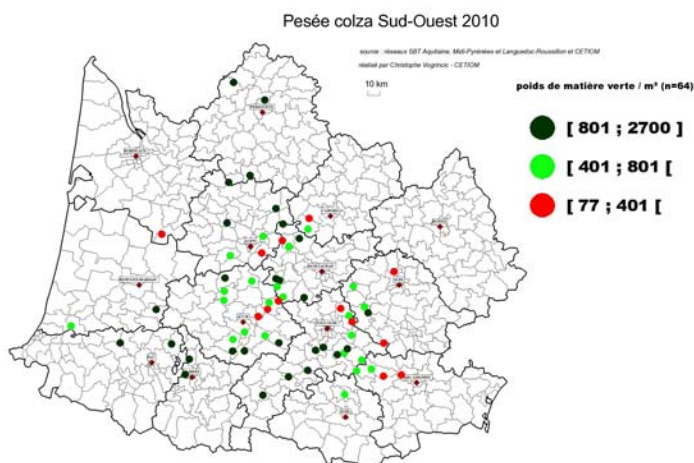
Pesée colza Sud-Ouest 2010

source : réseaux SBT Aquitaine, Midi-Pyrénées et Languedoc-Roussillon et CETIOM

réalisé par Christophe Vogrincic - CETIOM

10 km

poids de matière verte / m² (n=64)

[ 801 ; 2700 ]

[ 401 ; 801 [

[ 77 ; 401 [